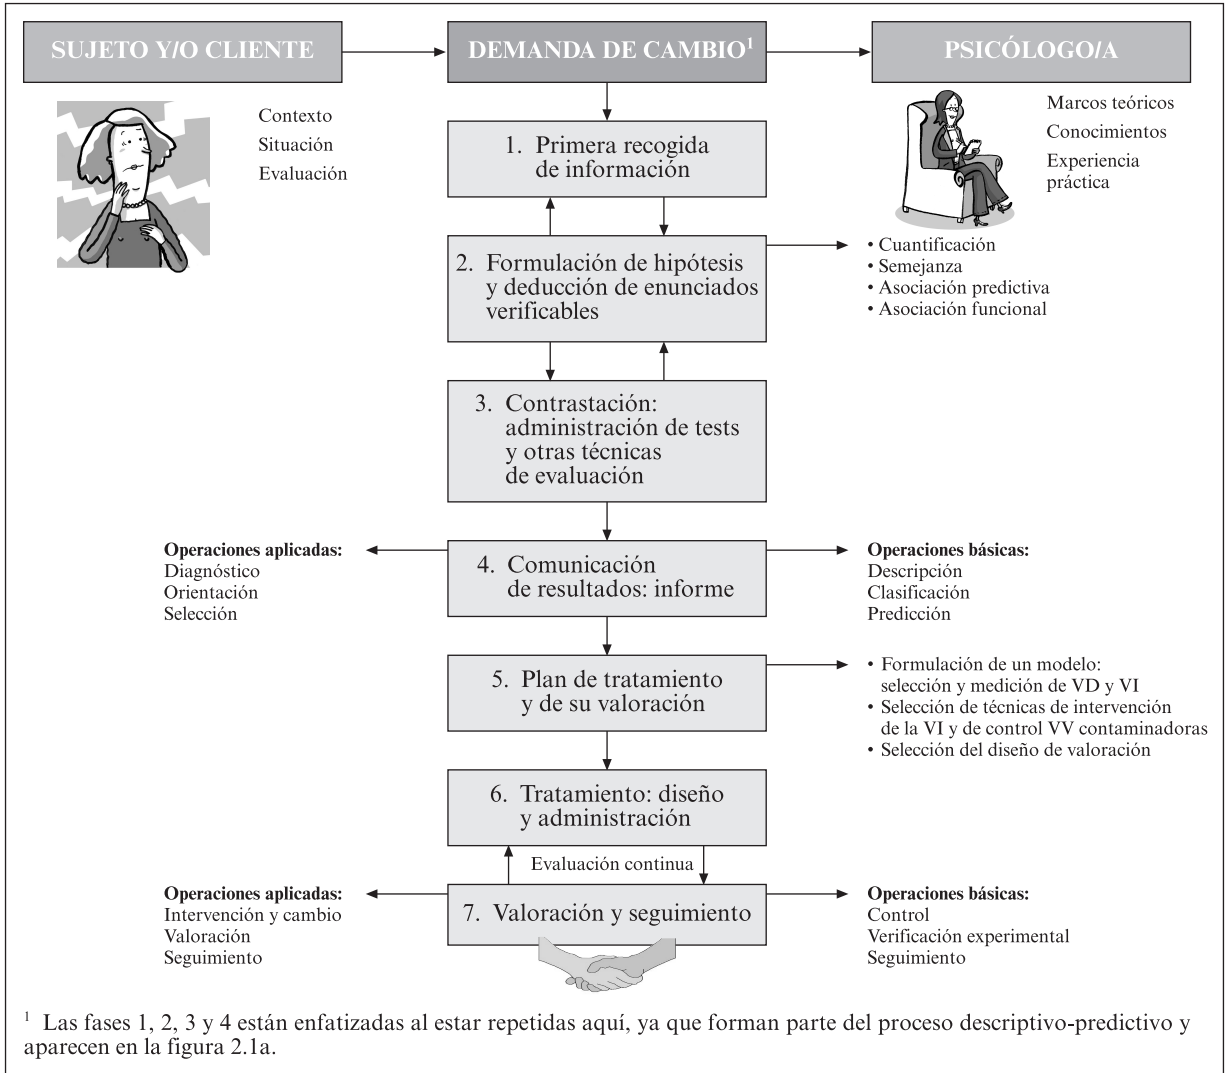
SUJETO Y/O CLIENTE

DEMANDA DE CAMBIO$^1$

PSICÓLOGO/A

Contexto
Situación
Evaluación

Marcos teóricos
Conocimientos
Experiencia práctica

1. Primera recogida de información

2. Formulación de hipótesis y deducción de enunciados verificables

• Cuantificación
• Semejanza
• Asociación predictiva
• Asociación funcional

3. Contrastación: administración de tests y otras técnicas de evaluación

Operaciones aplicadas:
Diagnóstico
Orientación
Selección

4. Comunicación de resultados: informe

Operaciones básicas:
Descripción
Clasificación
Predicción

5. Plan de tratamiento y de su valoración

• Formulación de un modelo: selección y medición de VD y VI
• Selección de técnicas de intervención de la VI y de control VV contaminadoras
• Selección del diseño de valoración

6. Tratamiento: diseño y administración

Evaluación continua

Operaciones aplicadas:
Intervención y cambio
Valoración
Seguimiento

7. Valoración y seguimiento

Operaciones básicas:
Control
Verificación experimental
Seguimiento

$^1$ Las fases 1, 2, 3 y 4 están enfatizadas al estar repetidas aquí, ya que forman parte del proceso descriptivo-predictivo y aparecen en la figura 2.1a.